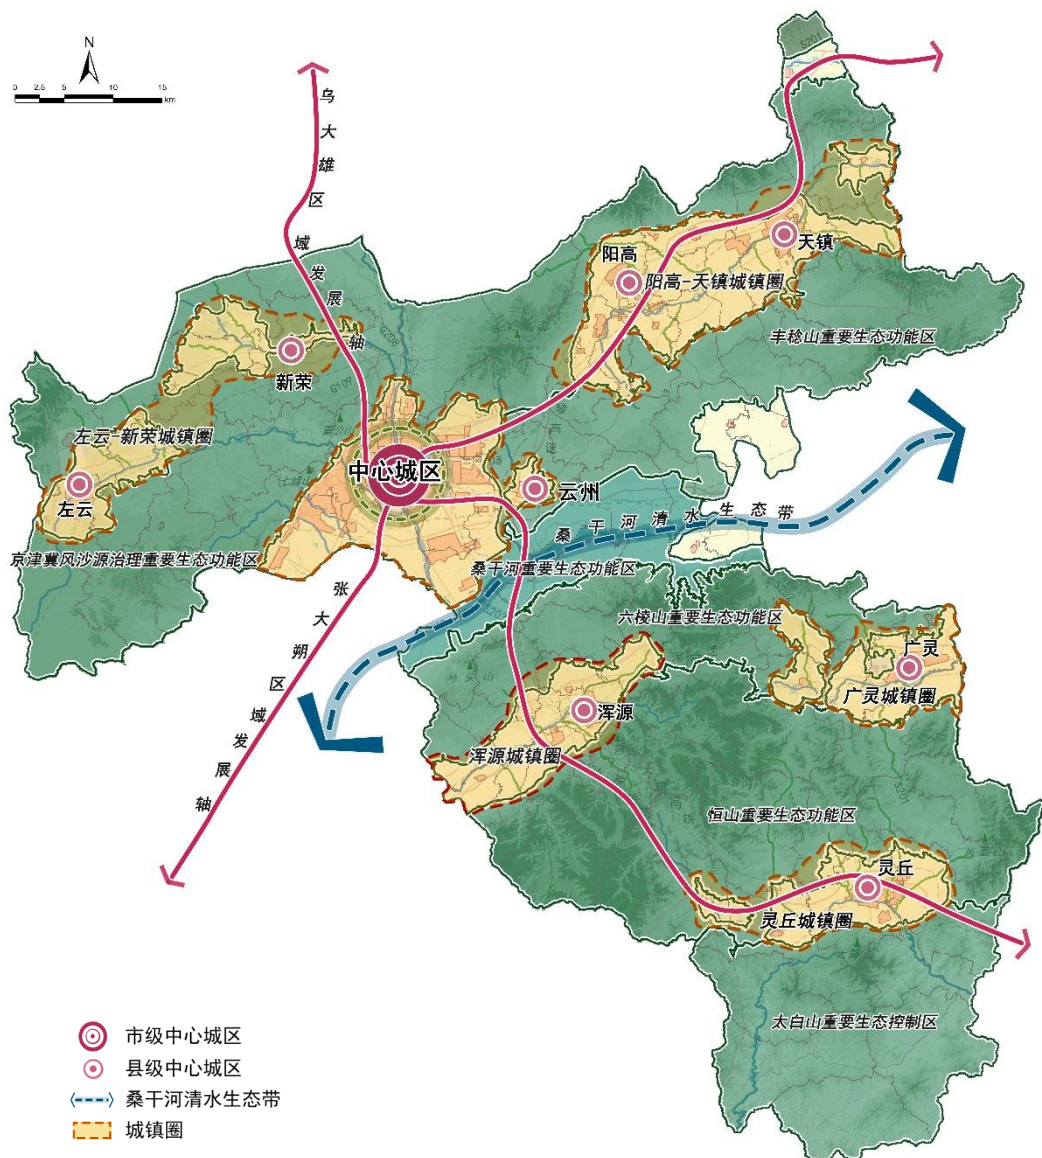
N
0 2.5 5 10 15 km

乌大雄区域发展轴

阳高
天镇
阳高-天镇城镇圈
丰稔山重要生态功能区
新荣
左云-新荣城镇圈
左云
中心城区
云州
桑干河清水生态带
京津冀风沙源治理重要生态功能区
桑干河重要生态功能区
张大朔区域发展轴
六棱山重要生态功能区
广灵
广灵城镇圈
浑源
浑源城镇圈
恒山重要生态功能区
灵丘
灵丘城镇圈
太白山重要生态控制区

市级中心城区
县级中心城区
桑干河清水生态带
城镇圈